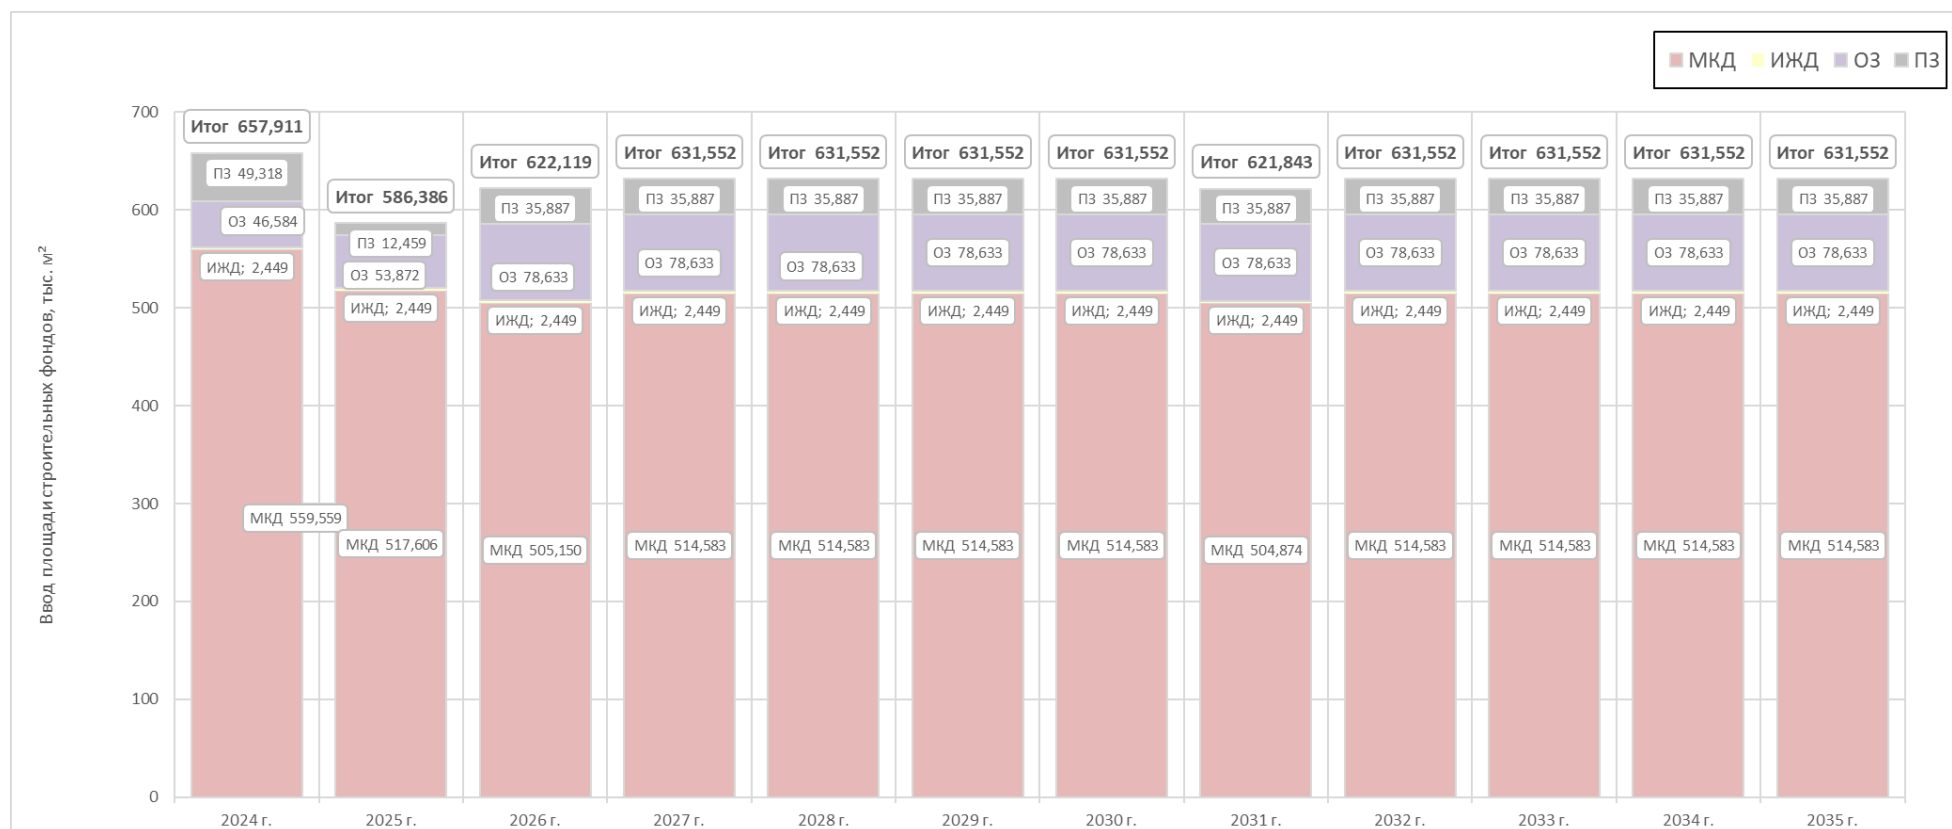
МКД ИЖД ОЗ ПЗ

Ввод площади строительных фондов, тыс. м²

700
600
500
400
300
200
100
0

Итог 657,911
ПЗ 49,318
ОЗ 46,584
ИЖД; 2,449
МКД 559,559

Итог 586,386
ПЗ 12,459
ОЗ 53,872
ИЖД; 2,449
МКД 517,606

Итог 622,119
ПЗ 35,887
ОЗ 78,633
ИЖД; 2,449
МКД 505,150

Итог 631,552
ПЗ 35,887
ОЗ 78,633
ИЖД; 2,449
МКД 514,583

Итог 631,552
ПЗ 35,887
ОЗ 78,633
ИЖД; 2,449
МКД 514,583

Итог 631,552
ПЗ 35,887
ОЗ 78,633
ИЖД; 2,449
МКД 514,583

Итог 631,552
ПЗ 35,887
ОЗ 78,633
ИЖД; 2,449
МКД 514,583

Итог 621,843
ПЗ 35,887
ОЗ 78,633
ИЖД; 2,449
МКД 504,874

Итог 631,552
ПЗ 35,887
ОЗ 78,633
ИЖД; 2,449
МКД 514,583

Итог 631,552
ПЗ 35,887
ОЗ 78,633
ИЖД; 2,449
МКД 514,583

Итог 631,552
ПЗ 35,887
ОЗ 78,633
ИЖД; 2,449
МКД 514,583

Итог 631,552
ПЗ 35,887
ОЗ 78,633
ИЖД; 2,449
МКД 514,583

2024 г. 2025 г. 2026 г. 2027 г. 2028 г. 2029 г. 2030 г. 2031 г. 2032 г. 2033 г. 2034 г. 2035 г.